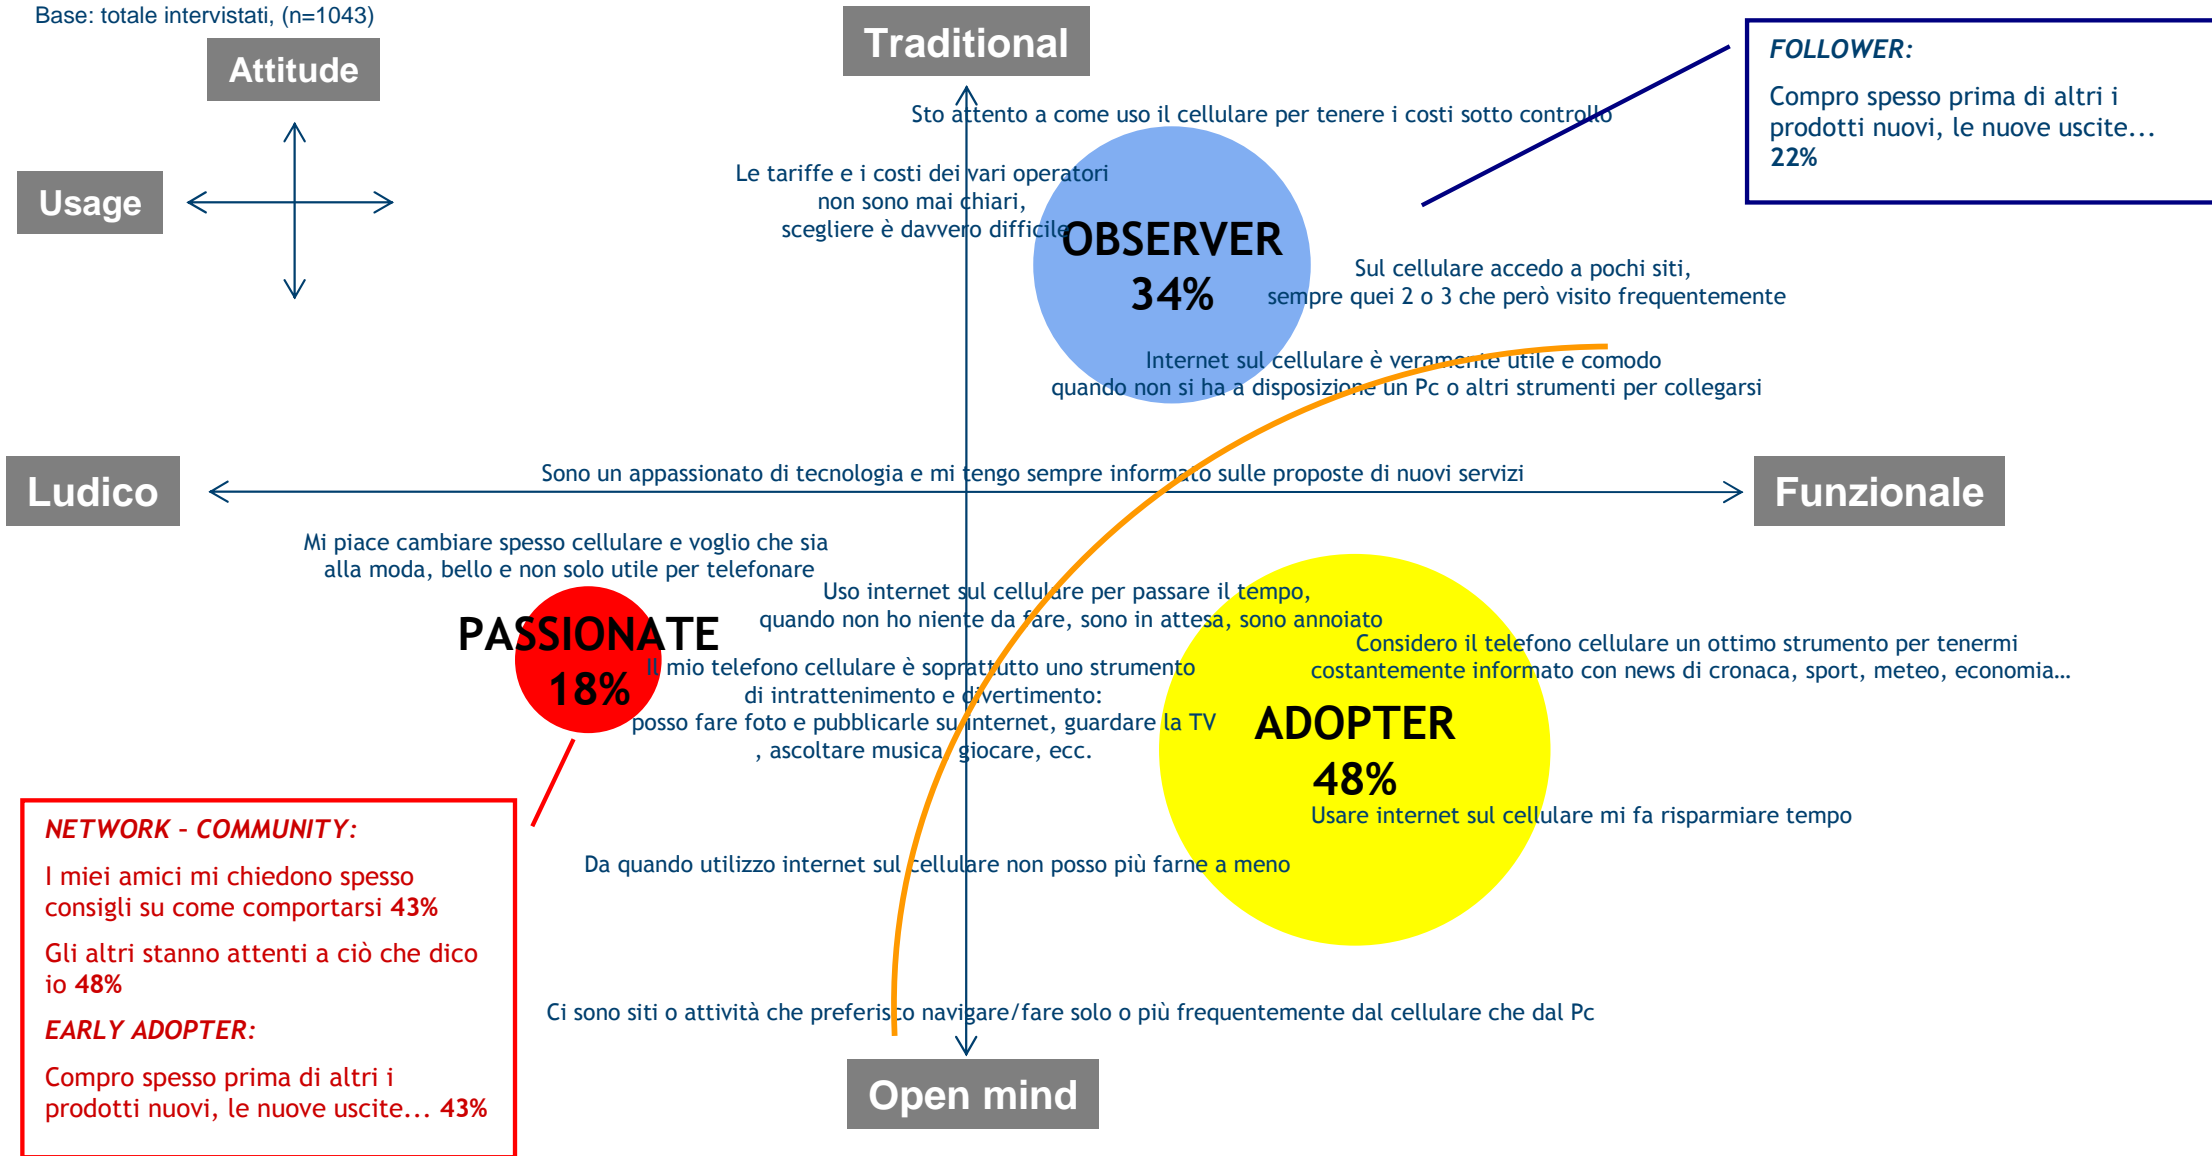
Base: totale intervistati, (n=1043)

Attitude

Usage

Traditional

FOLLOWER:

Compro spesso prima di altri i prodotti nuovi, le nuove uscite… 22%

Sto attento a come uso il cellulare per tenere i costi sotto controllo

Le tariffe e i costi dei vari operatori non sono mai chiari, scegliere è davvero difficile

OBSERVER
34%

Sul cellulare accedo a pochi siti, sempre quei 2 o 3 che però visito frequentemente

Internet sul cellulare è veramente utile e comodo quando non si ha a disposizione un Pc o altri strumenti per collegarsi

Ludico

Sono un appassionato di tecnologia e mi tengo sempre informato sulle proposte di nuovi servizi

Funzionale

Mi piace cambiare spesso cellulare e voglio che sia alla moda, bello e non solo utile per telefonare

Uso internet sul cellulare per passare il tempo, quando non ho niente da fare, sono in attesa, sono annoiato

PASSIONATE
18%

Il mio telefono cellulare è soprattutto uno strumento di intrattenimento e divertimento: posso fare foto e pubblicarle su internet, guardare la TV , ascoltare musica, giocare, ecc.

Considero il telefono cellulare un ottimo strumento per tenermi costantemente informato con news di cronaca, sport, meteo, economia…

ADOPTER
48%

Usare internet sul cellulare mi fa risparmiare tempo

NETWORK – COMMUNITY:

I miei amici mi chiedono spesso consigli su come comportarsi 43%

Gli altri stanno attenti a ciò che dico io 48%

EARLY ADOPTER:

Compro spesso prima di altri i prodotti nuovi, le nuove uscite… 43%

Da quando utilizzo internet sul cellulare non posso più farne a meno

Ci sono siti o attività che preferisco navigare/fare solo o più frequentemente dal cellulare che dal Pc

Open mind